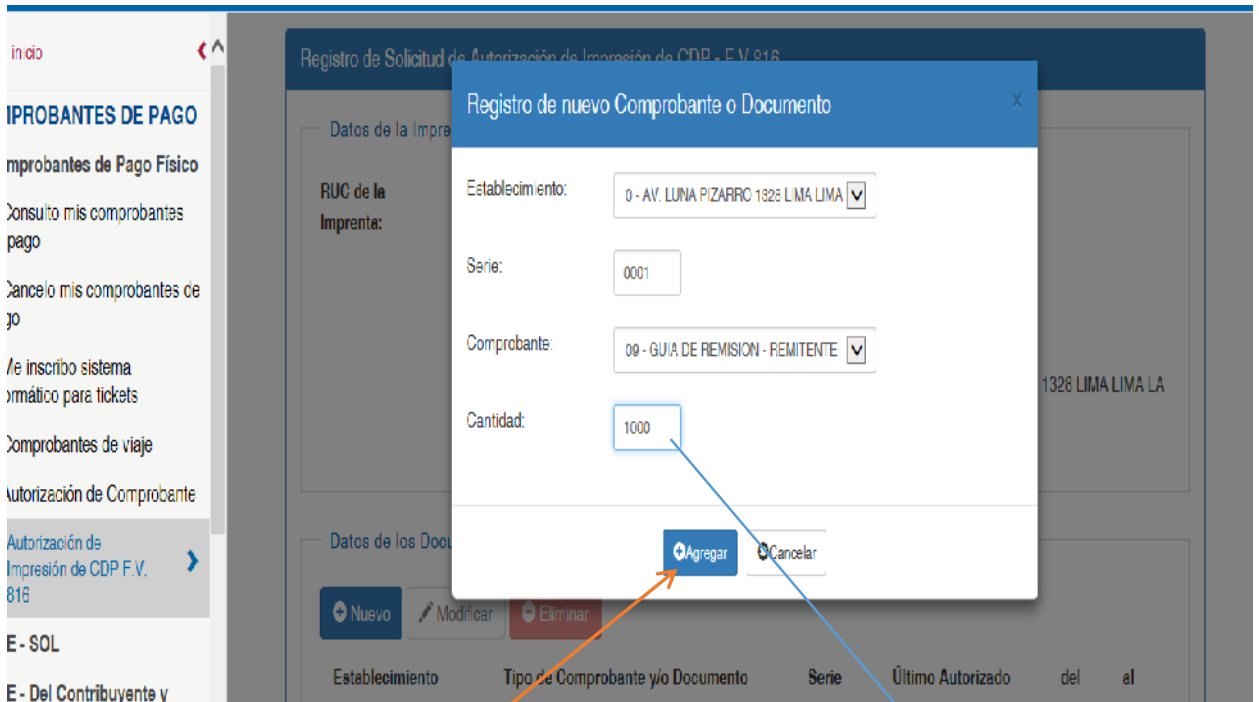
inicio

IPROBANTES DE PAGO

mprobantes de Pago Físico

Consulto mis comprobantes pago

Cancelo mis comprobantes de jo

Me inscribo sistema rmático para tickets

Comprobantes de viaje

Autorización de Comprobante

Autorización de Impresión de CDP F.V. 816

E - SOL

E - Del Contribuyente y

Registro de Solicitud de Autorización de Impresión de CDP - F.V. 816

Datos de la Impre

RUC de la Imprenta:

1328 LIMA LIMA LA

Datos de los Docu

Nuevo

Modificar

Eliminar

Establecimiento

Tipo de Comprobante y/o Documento

Serie

Último Autorizado

del

al

Registro de nuevo Comprobante o Documento

x

Establecimiento:

0 - AV. LUNA PIZARRO 1328 LIMA LIMA

Serie:

0001

Comprobante:

09 - GUIA DE REMISION - REMITENTE

Cantidad:

1000

Agregar

Cancelar